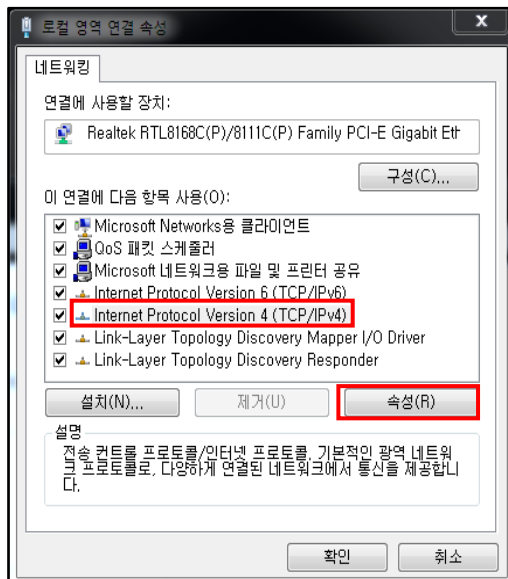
로컬 영역 연결 속성

네트워킹

연결에 사용할 장치:

Realtek RTL8168C(P)/8111C(P) Family PCI-E Gigabit Eth

구성(C)...

이 연결에 다음 항목 사용(O):

Microsoft Networks용 클라이언트
QoS 패킷 스케줄러
Microsoft 네트워크용 파일 및 프린터 공유
Internet Protocol Version 6 (TCP/IPv6)
Internet Protocol Version 4 (TCP/IPv4)
Link-Layer Topology Discovery Mapper I/O Driver
Link-Layer Topology Discovery Responder

설치(N)... 제거(U) 속성(R)

설명
전송 컨트롤 프로토콜/인터넷 프로토콜. 기본적인 광역 네트워크 프로토콜로, 다양하게 연결된 네트워크에서 통신을 제공합니다.

확인 취소